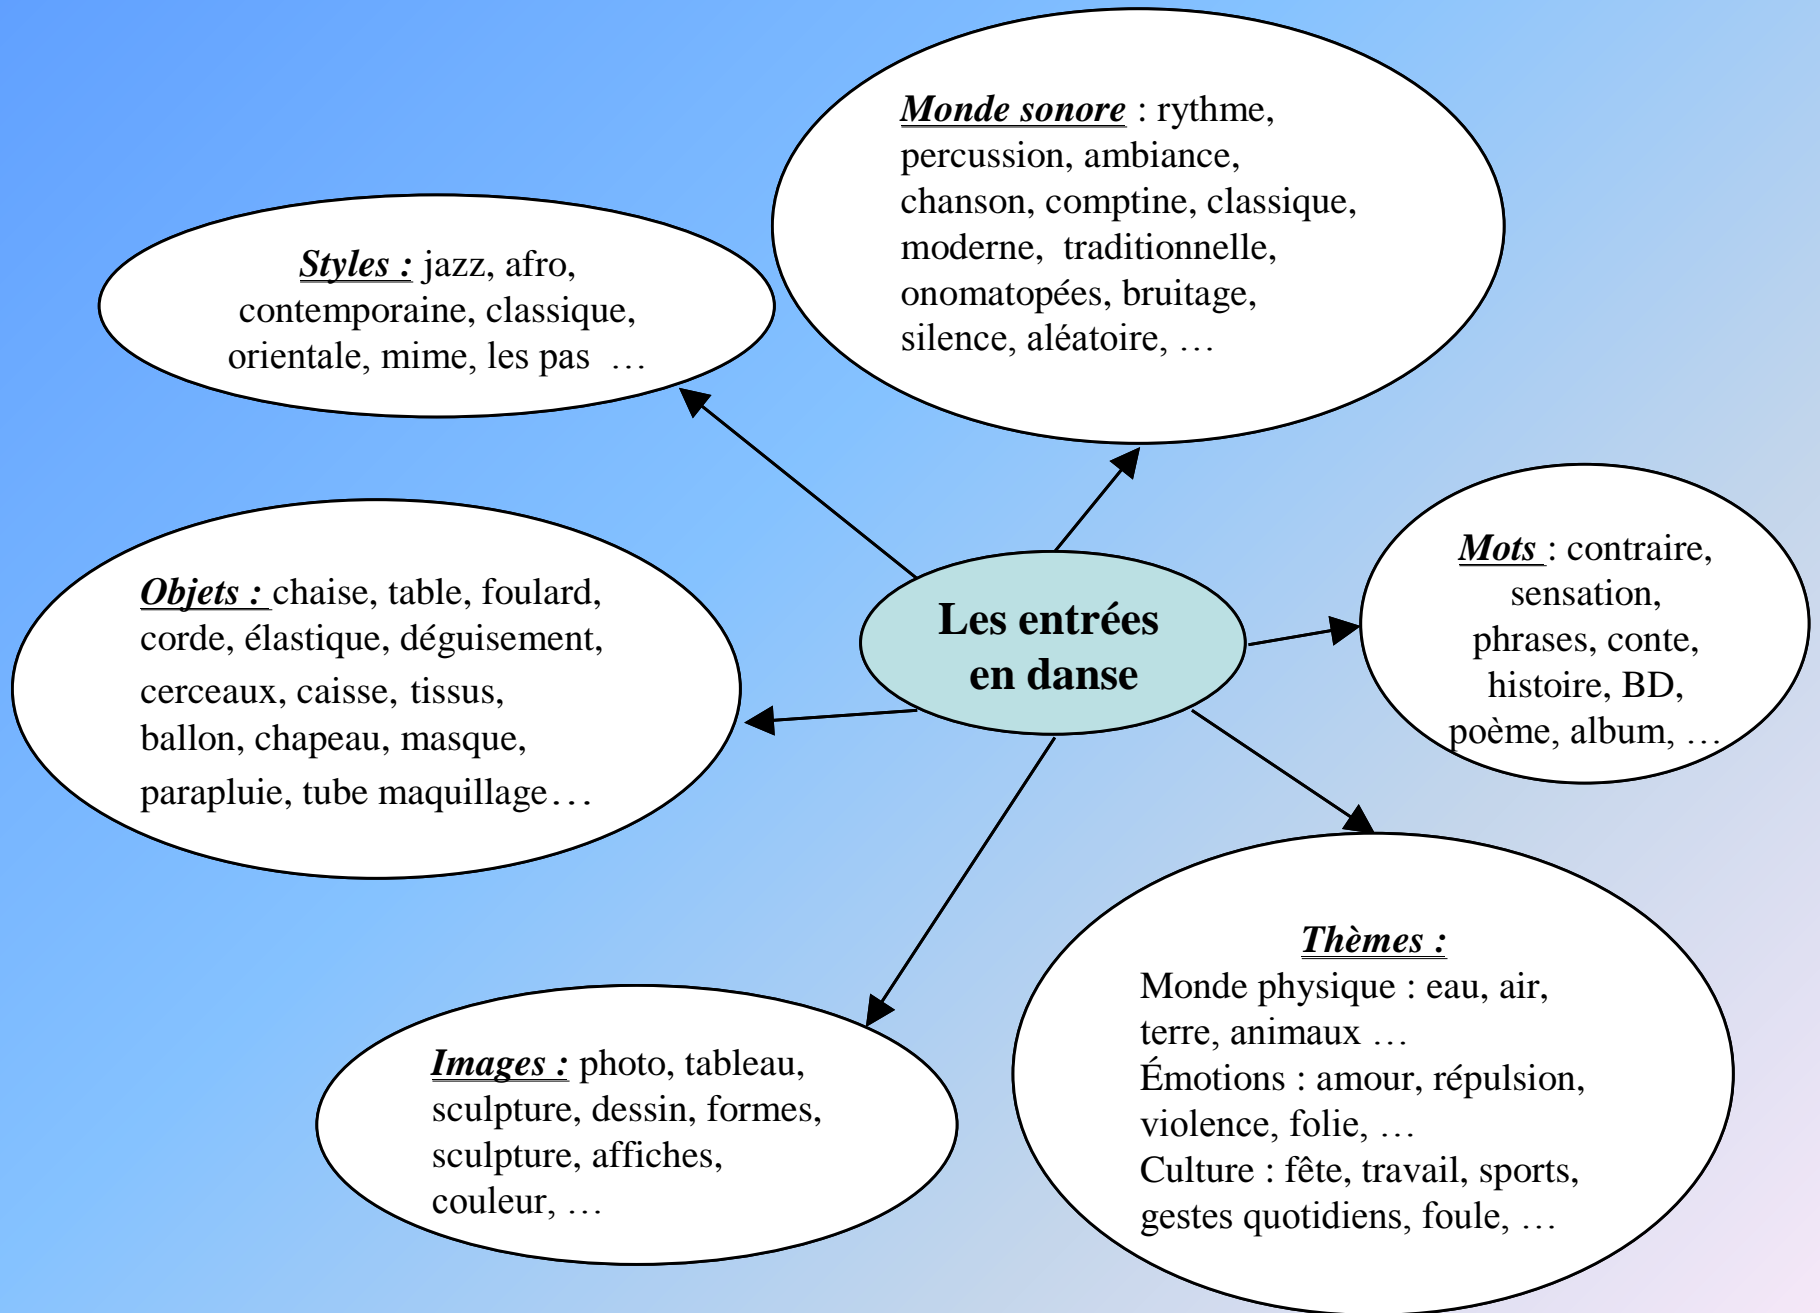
Monde sonore : rythme, percussion, ambiance, chanson, comptine, classique, moderne, traditionnelle, onomatopées, bruitage, silence, aléatoire, …

Styles : jazz, afro, contemporaine, classique, orientale, mime, les pas …

Objets : chaise, table, foulard, corde, élastique, déguisement, cerceaux, caisse, tissus, ballon, chapeau, masque, parapluie, tube maquillage…

Les entrées en danse

Mots : contraire, sensation, phrases, conte, histoire, BD, poème, album, …

Thèmes :
Monde physique : eau, air, terre, animaux …
Émotions : amour, répulsion, violence, folie, …
Culture : fête, travail, sports, gestes quotidiens, foule, …

Images : photo, tableau, sculpture, dessin, formes, sculpture, affiches, couleur, …